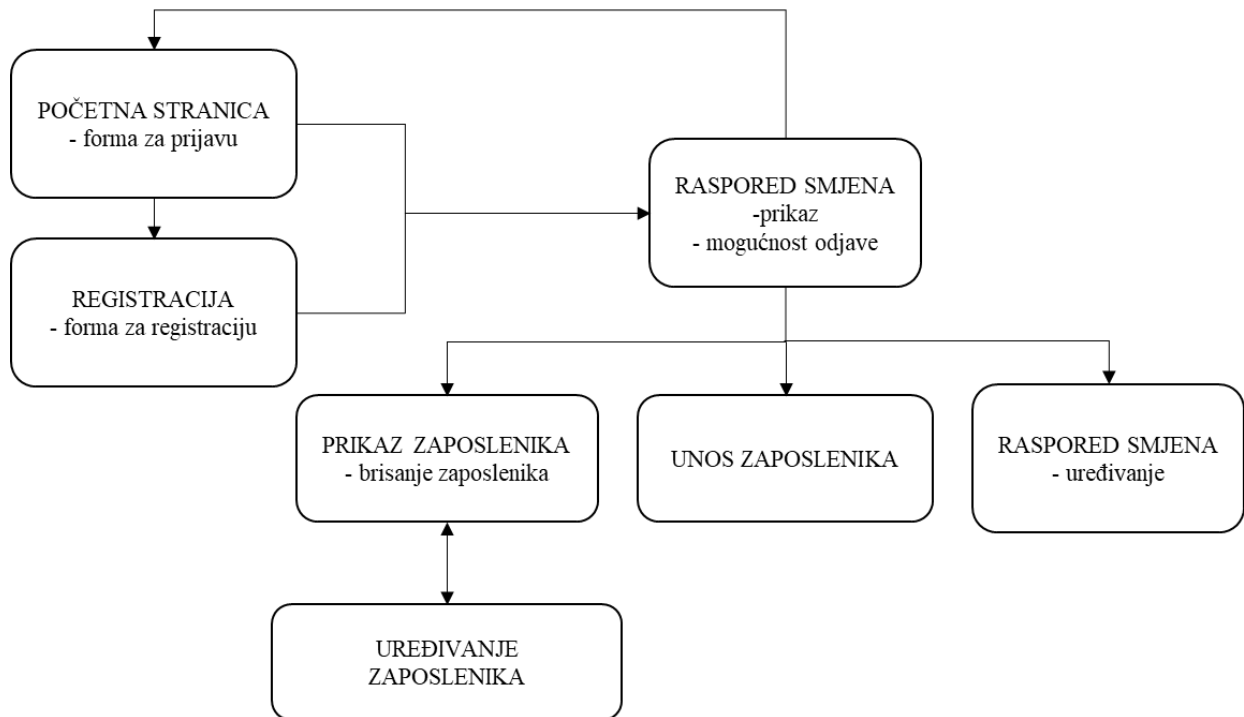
POČETNA STRANICA
- forma za prijavu

REGISTRACIJA
- forma za registraciju

RASPORED SMJENA
-prikaz
- mogućnost odjave

PRIKAZ ZAPOSLENIKA
- brisanje zaposlenika

UNOS ZAPOSLENIKA

RASPORED SMJENA
- uređivanje

UREĐIVANJE
ZAPOSLENIKA